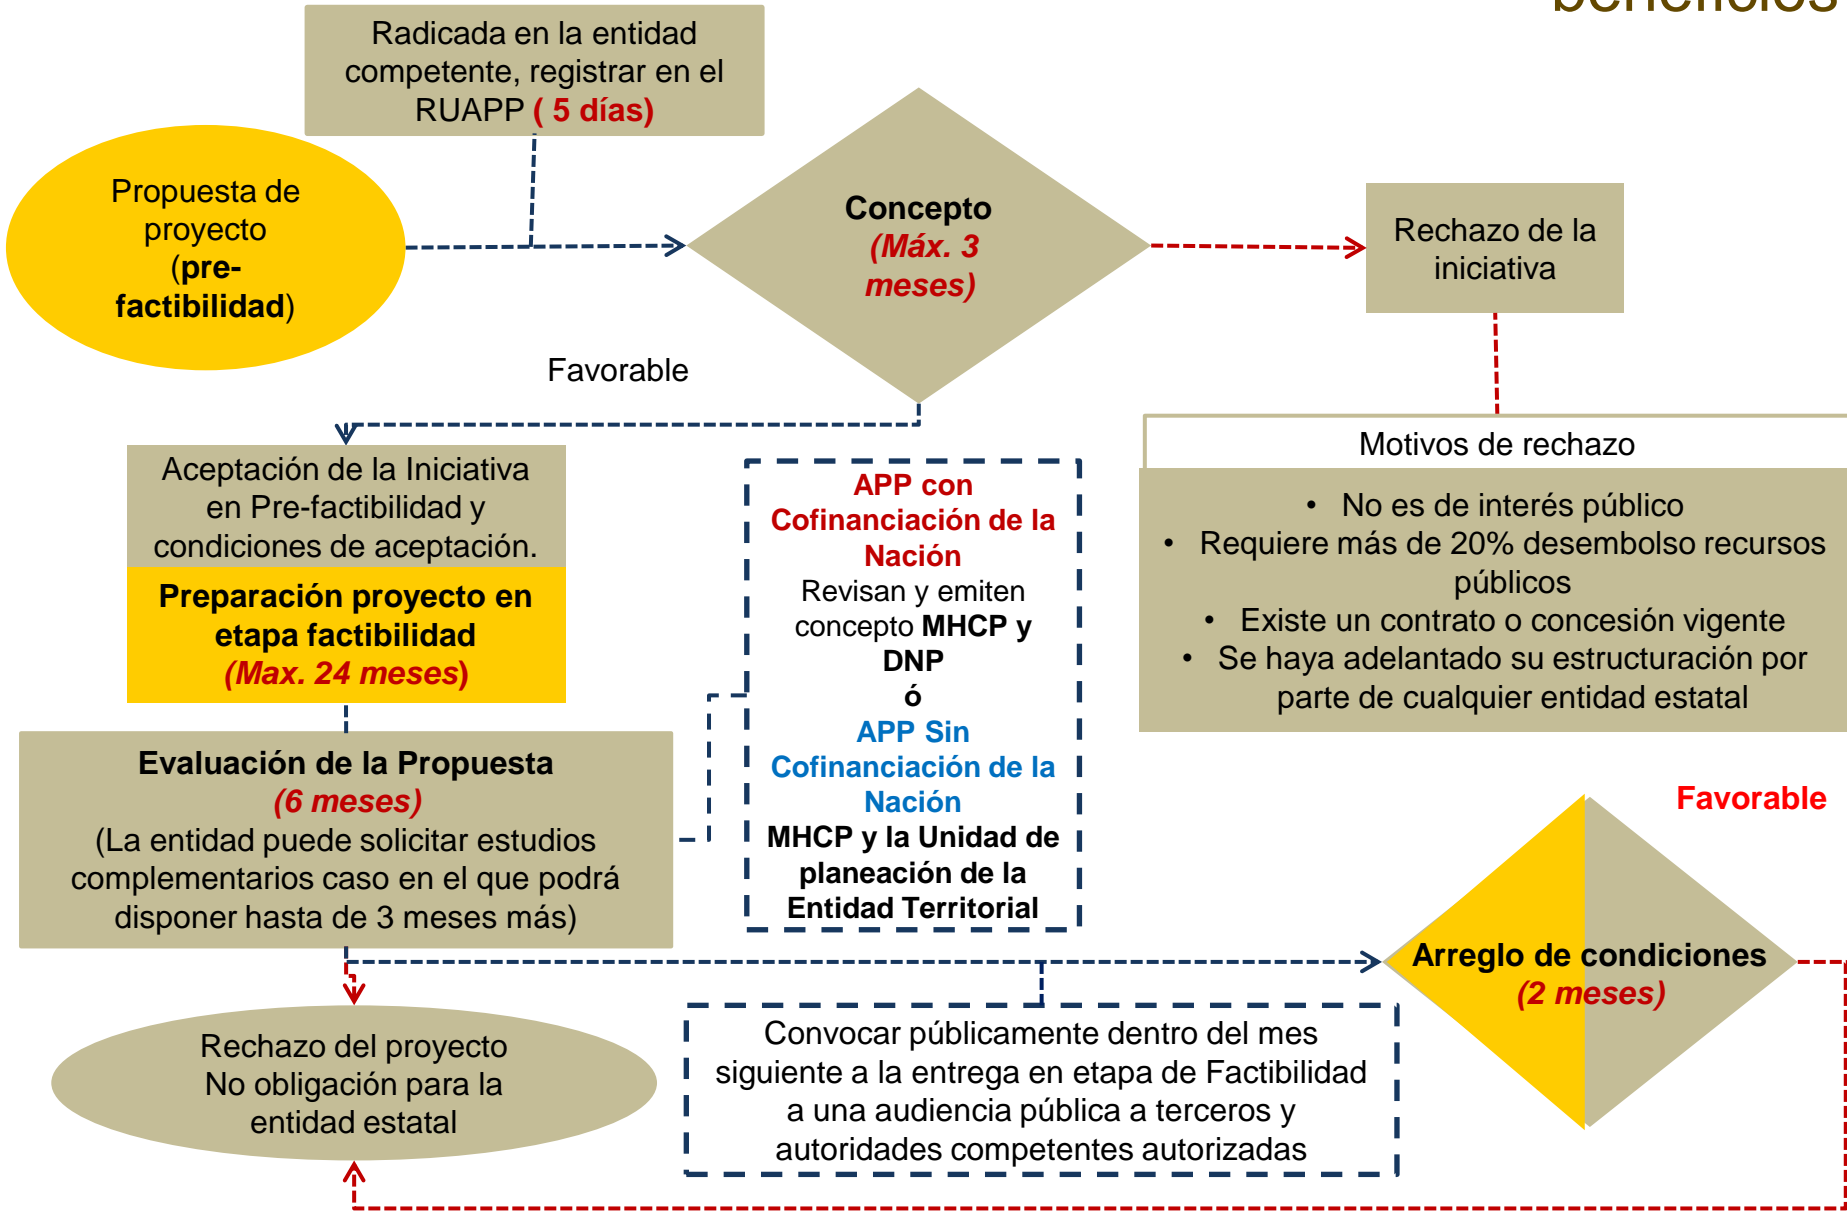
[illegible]

Radicada en la entidad competente, registrar en el RUAPP ( 5 días)

Propuesta de proyecto (pre-factibilidad)

Concepto (Máx. 3 meses)

Rechazo de la iniciativa

Favorable

Aceptación de la Iniciativa en Pre-factibilidad y condiciones de aceptación.

Preparación proyecto en etapa factibilidad (Max. 24 meses)

APP con Cofinanciación de la Nación
Revisan y emiten concepto MHCP y DNP
ó
APP Sin Cofinanciación de la Nación
MHCP y la Unidad de planeación de la Entidad Territorial

Motivos de rechazo

• No es de interés público
• Requiere más de 20% desembolso recursos públicos
• Existe un contrato o concesión vigente
• Se haya adelantado su estructuración por parte de cualquier entidad estatal

Evaluación de la Propuesta (6 meses)
(La entidad puede solicitar estudios complementarios caso en el que podrá disponer hasta de 3 meses más)

Favorable

Arreglo de condiciones (2 meses)

Rechazo del proyecto No obligación para la entidad estatal

Convocar públicamente dentro del mes siguiente a la entrega en etapa de Factibilidad a una audiencia pública a terceros y autoridades competentes autorizadas